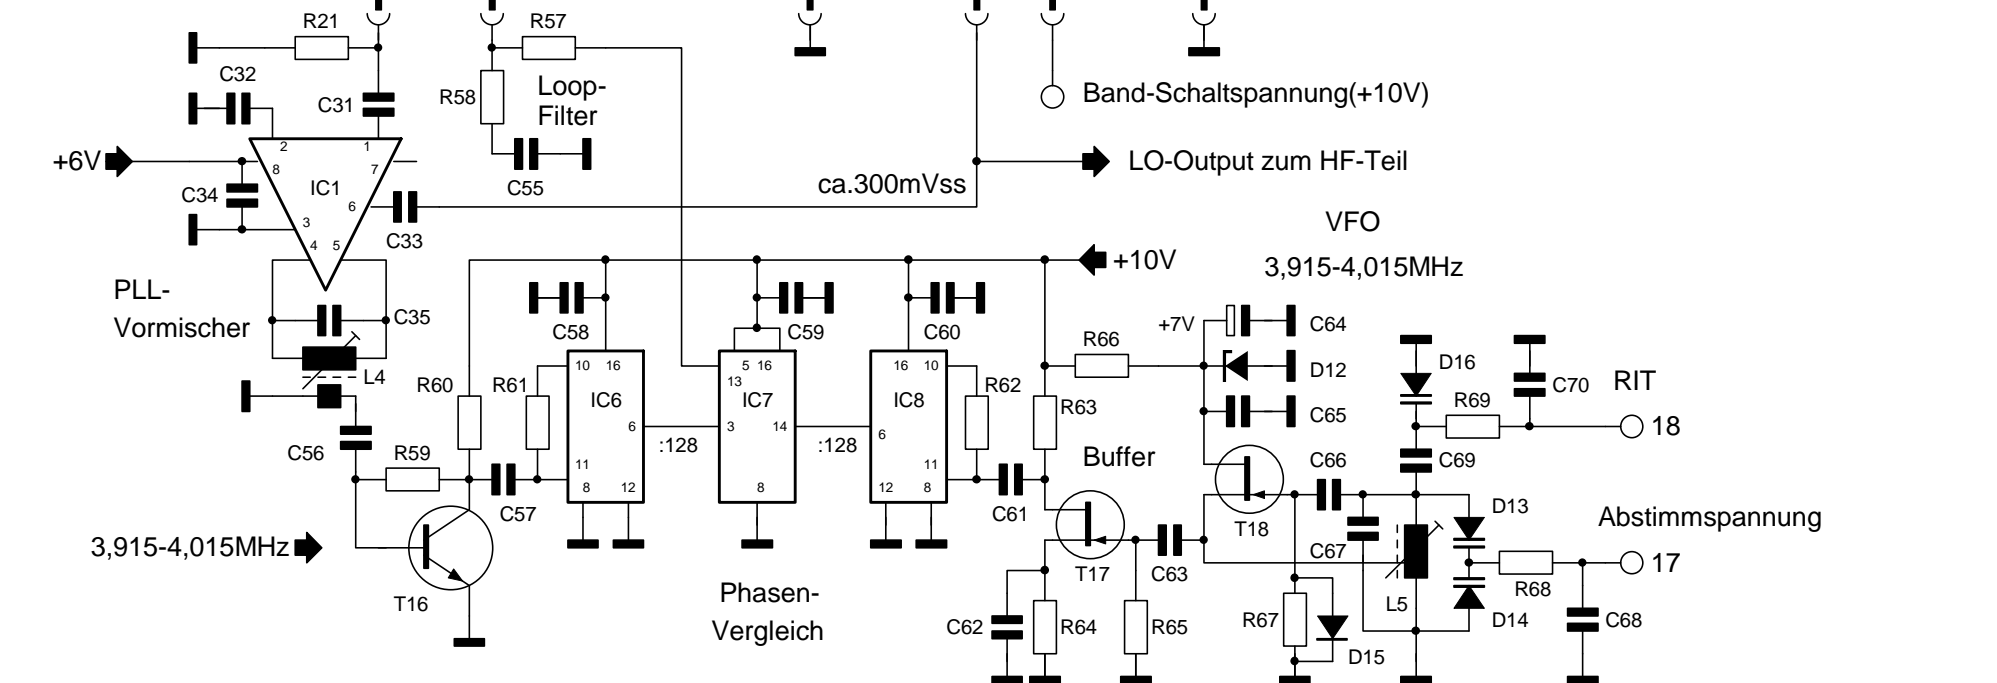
R21
R57
C32
R58
Loop-
Filter
Band-Schaltspannung(+10V)
C31
+6V
2
1
8
7
IC1
6
3
4
5
C34
C33
C55
LO-Output zum HF-Teil
ca.300mVss
VFO
+10V
3,915-4,015MHz
PLL-
Vormischer
C58
C59
C60
C35
+7V
C64
R66
L4
10
16
5
16
13
16
10
D16
D12
C70
RIT
R60
R61
IC6
IC7
IC8
R62
R63
R69
C65
18
6
3
14
6
:128
:128
C56
R59
11
8
12
8
11
12
8
Buffer
C66
C69
D13
C57
C61
T18
Abstimmspannung
3,915-4,015MHz
C63
C67
R68
17
T17
L5
T16
Phasen-
Vergleich
C62
R64
R65
R67
D15
D14
C68